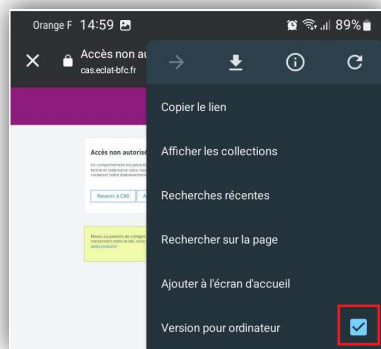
Orange F 14:59
89%

Accès non au
cas.eclat-bfc.fr

Accès non autoris

Revenir à CAS

Copier le lien

Afficher les collections

Recherches récentes

Rechercher sur la page

Ajouter à l'écran d'accueil

Version pour ordinateur